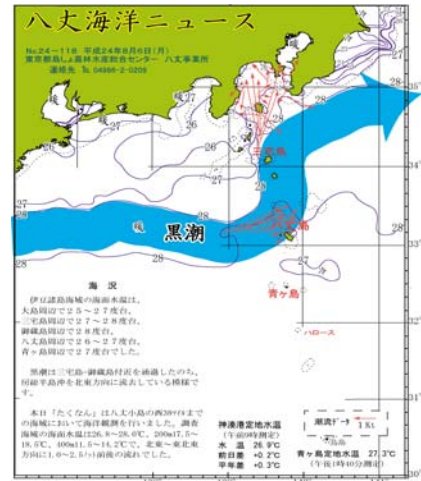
八丈海洋ニュース

No.24－118 平成24年8月6日(月)
東京都島しょ農林水産総合センター 八丈事業所
連絡先 ☎04996-2-0209

27
28
27
28
27
27
28
28
28
27
27
28
27
28
28
28
27
27
暖
暖
暖
暖
暖
冷
三宅島
八丈島
青ヶ島
ハロース
黒潮

35°
34°
33°
32°
31°

海 況

伊豆諸島海域の海面水温は、大島周辺で25～27度台、三宅島周辺で27～28度台、御蔵島周辺で28度台、八丈島周辺で26～27度台、青ヶ島周辺で27度台でした。

黒潮は三宅島－御蔵島付近を通過したのち、房総半島沖を北東方向に流去している模様です。

本日「たくなん」は八丈小島の西38マイルまでの海域において海洋観測を行いました。調査海域の海面水温は26.8～28.0℃、200mで17.5～18.5℃、400mで11.5～14.2℃で、北東～東北東方向に1.0～2.5ノット前後の流れでした。

神湊港定地水温
(午前9時測定)
水 温 26.9℃
前日差 +0.2℃
平年差 +0.3℃

潮流データ 1 Kt.

青ヶ島定地水温 27.3℃
(午前10時40分測定)